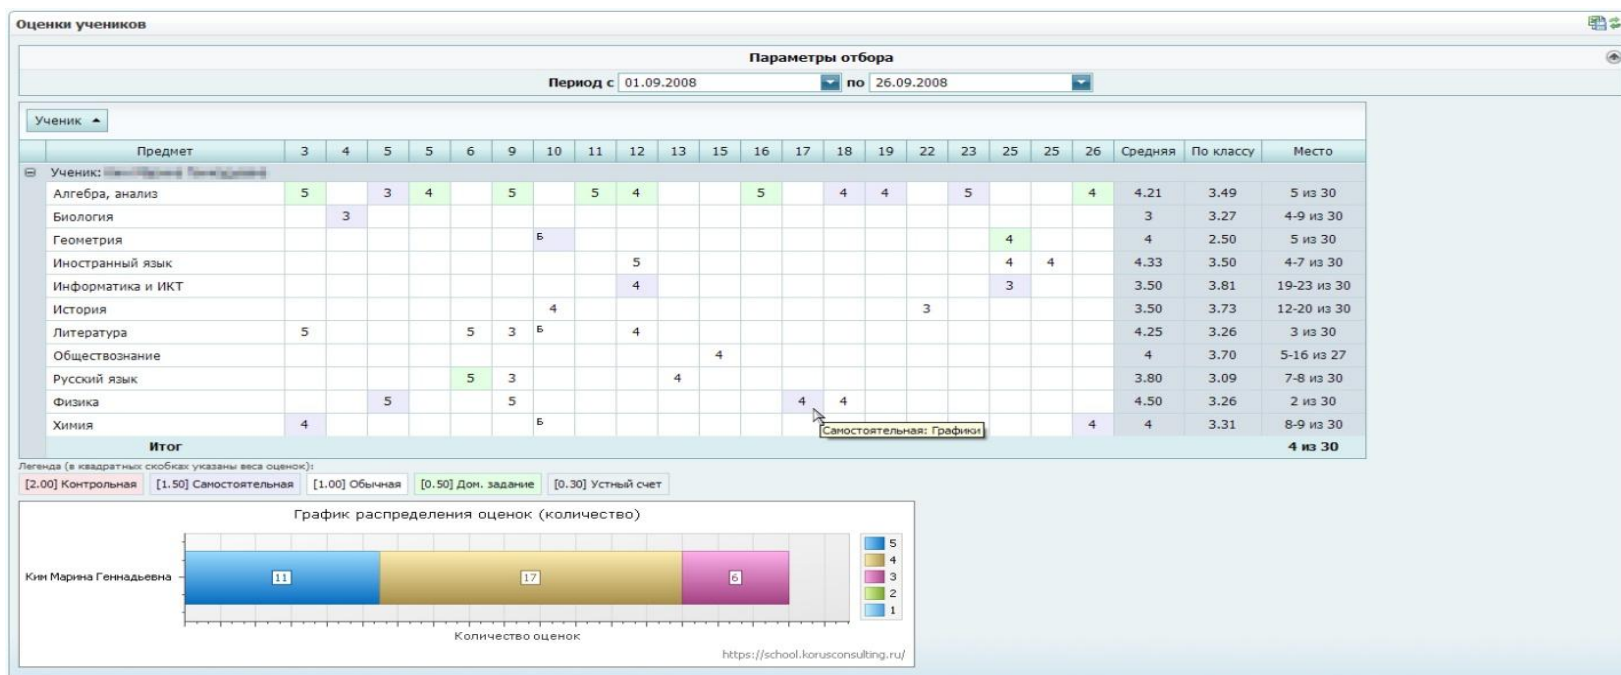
Оценки учеников

Параметры отбора

Период с 01.09.2008 по 26.09.2008

Ученик ▲

| Предмет | 3 | 4 | 5 | 5 | 6 | 9 | 10 | 11 | 12 | 13 | 15 | 16 | 17 | 18 | 19 | 22 | 23 | 25 | 25 | 26 | Средняя | По классу | Место |
|---|---|---|---|---|---|---|---|---|---|---|---|---|---|---|---|---|---|---|---|---|---|---|---|
| Ученик: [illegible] | | | | | | | | | | | | | | | | | | | | | | | |
| Алгебра, анализ | 5 | | 3 | 4 | | 5 | | 5 | 4 | | | 5 | | 4 | 4 | | 5 | | | 4 | 4.21 | 3.49 | 5 из 30 |
| Биология | | 3 | | | | | | | | | | | | | | | | | | | 3 | 3.27 | 4-9 из 30 |
| Геометрия | | | | | | | Б | | | | | | | | | | | 4 | | | 4 | 2.50 | 5 из 30 |
| Иностранный язык | | | | | | | | | 5 | | | | | | | | | 4 | 4 | | 4.33 | 3.50 | 4-7 из 30 |
| Информатика и ИКТ | | | | | | | | | 4 | | | | | | | | | 3 | | | 3.50 | 3.81 | 19-23 из 30 |
| История | | | | | | | 4 | | | | | | | | | 3 | | | | | 3.50 | 3.73 | 12-20 из 30 |
| Литература | 5 | | | | 5 | 3 | Б | | 4 | | | | | | | | | | | | 4.25 | 3.26 | 3 из 30 |
| Обществознание | | | | | | | | | | | 4 | | | | | | | | | | 4 | 3.70 | 5-16 из 27 |
| Русский язык | | | | | 5 | 3 | | | | 4 | | | | | | | | | | | 3.80 | 3.09 | 7-8 из 30 |
| Физика | | | 5 | | | 5 | | | | | | | 4 | 4 | | | | | | | 4.50 | 3.26 | 2 из 30 |
| Химия | 4 | | | | | | Б | | | | | | | | | | | | | 4 | 4 | 3.31 | 8-9 из 30 |
| Итог | | | | | | | | | | | | | | | | | | | | | | | 4 из 30 |

Самостоятельная: Графики

Легенда (в квадратных скобках указаны веса оценок):
[2.00] Контрольная [1.50] Самостоятельная [1.00] Обычная [0.50] Дом. задание [0.30] Устный счет

График распределения оценок (количество)

Ким Марина Геннадьевна

11 17 6

5
4
3
2
1

Количество оценок

https://school.korusconsulting.ru/